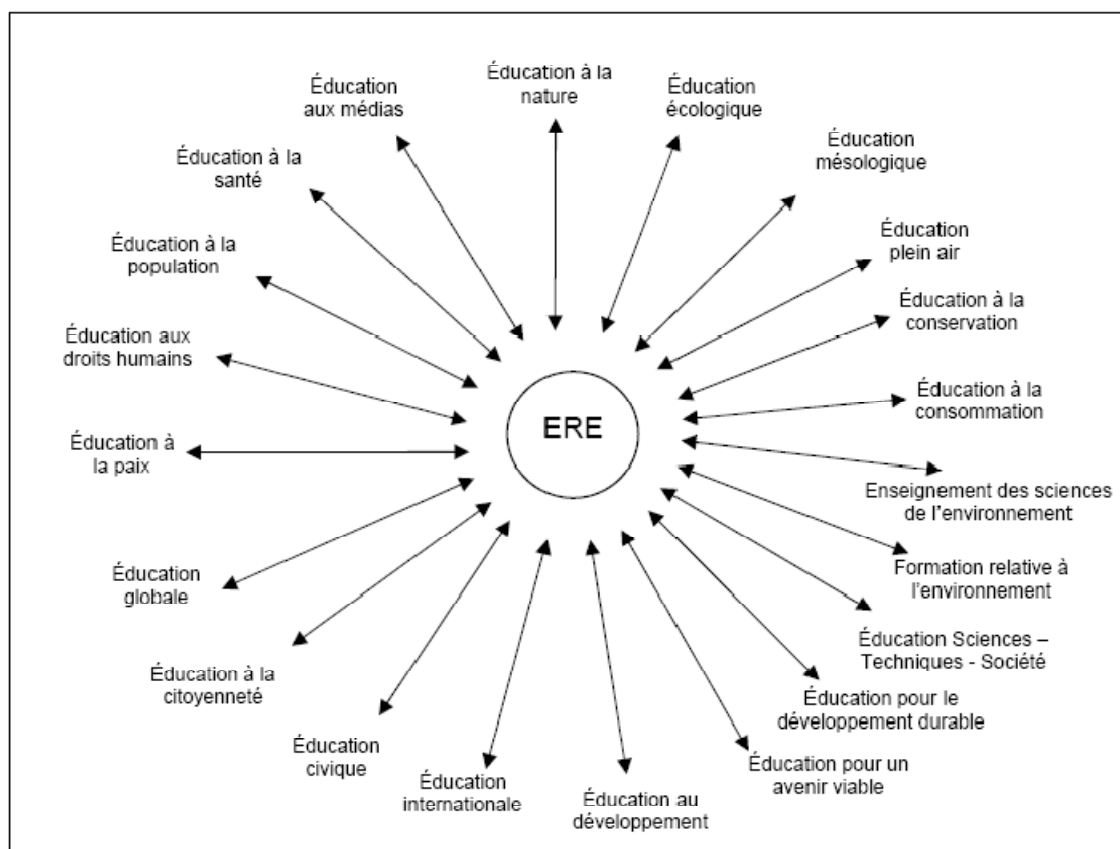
ERE

Éducation à la nature

Éducation écologique

Éducation mésologique

Éducation plein air

Éducation à la conservation

Éducation à la consommation

Enseignement des sciences de l'environnement

Formation relative à l'environnement

Éducation Sciences – Techniques - Société

Éducation pour le développement durable

Éducation pour un avenir viable

Éducation au développement

Éducation internationale

Éducation civique

Éducation à la citoyenneté

Éducation globale

Éducation à la paix

Éducation aux droits humains

Éducation à la population

Éducation à la santé

Éducation aux médias